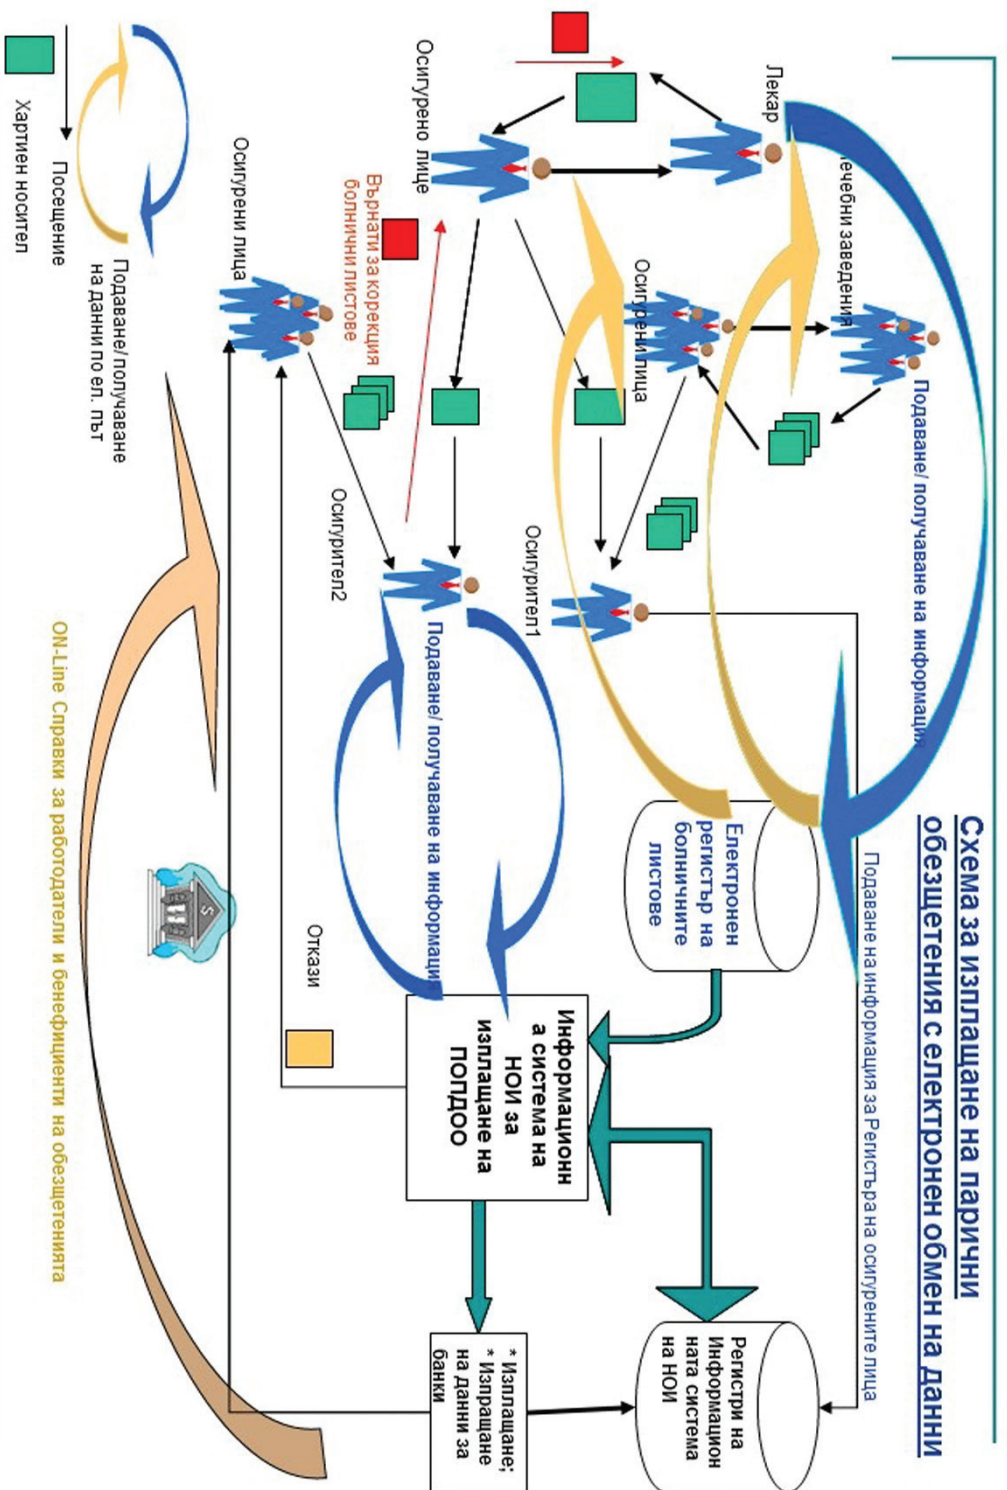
Схема за изплащане на парични обезщетения с електронен обмен на данни

Подаване на информация за Регистъра на осигурените лица

Лекар

Лечебни заведения

Подаване/ получаване на информация

Осигурено лице

Осигурени лица

Осигурител1

Електронен регистър на болничните листове

Върнати за корекция болнични листове

Осигурени лица

Осигурител2

Подаване/ получаване на информация

Откази

Информационна система на НОИ за изплащане на ПОПДОО

Регистри на Информационната система на НОИ

* Изплащане;
* Изпращане на данни за банки

ON-Line Справки за работодатели и бенефициенти на обезщетенията

Посещение

Подаване/получаване на данни по ел. път

Хартиен носител